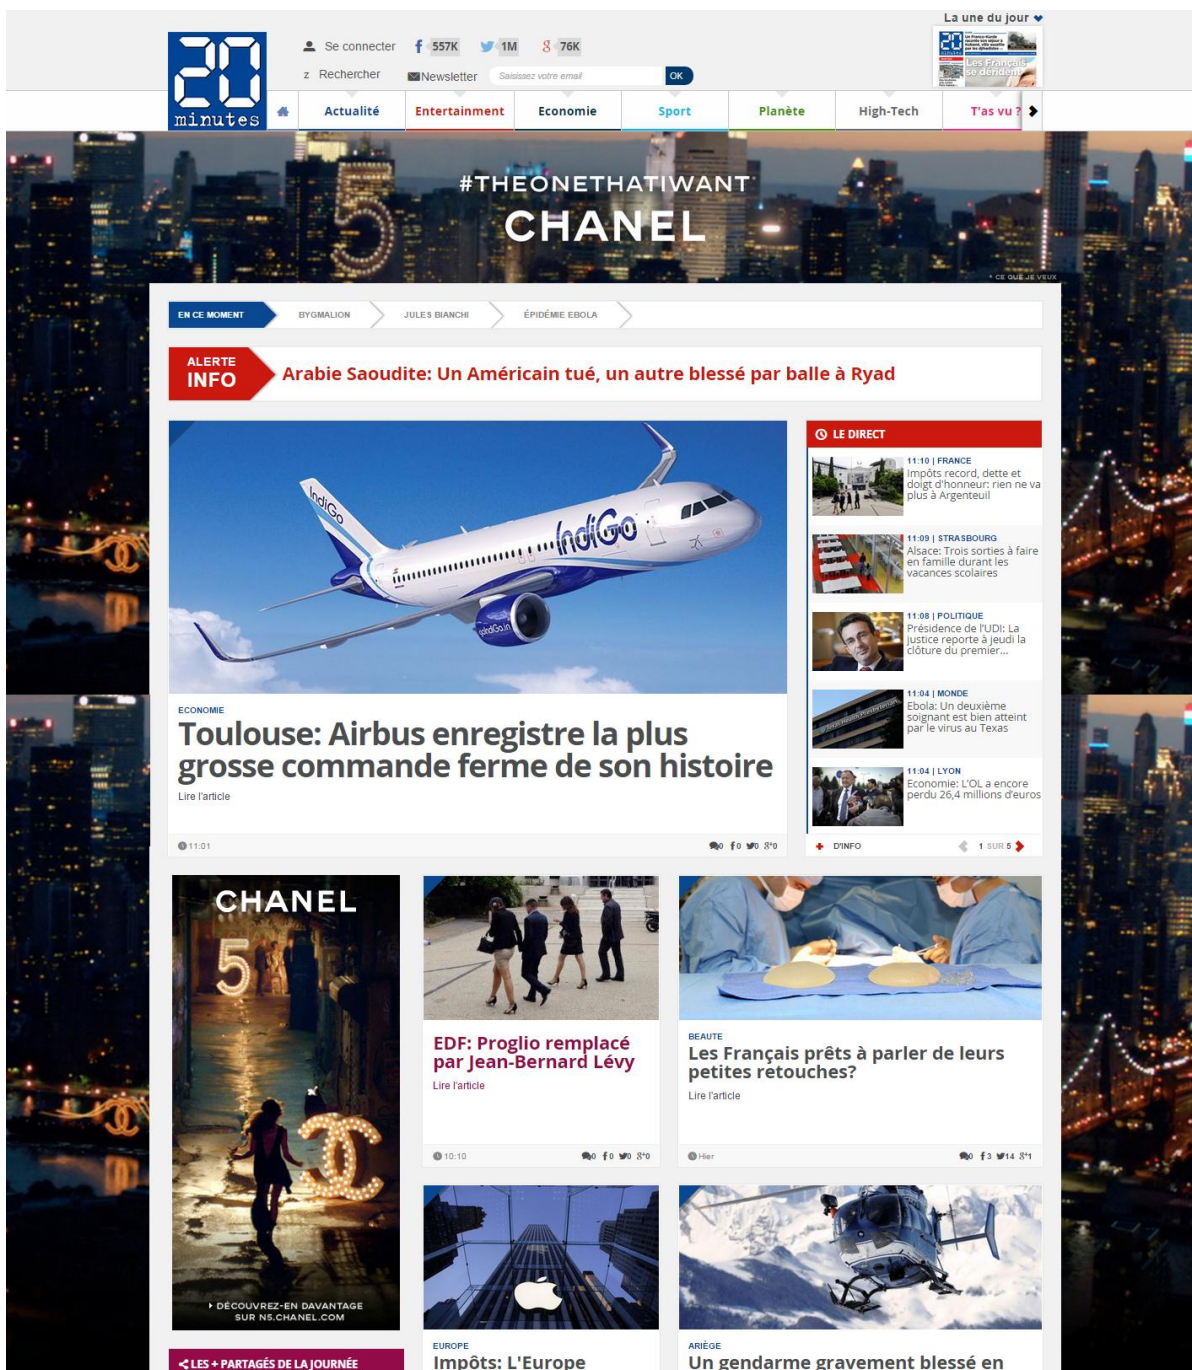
La une du jour

20 minutes

Se connecter 557K 1M 76K

Rechercher Newsletter Saisissez votre email OK

Actualité Entertainment Economie Sport Planète High-Tech T'as vu ?

#THEONETHATIWANT
CHANEL

CE QUE JE VEUX

EN CE MOMENT BYGMALION JULES BIANCHI ÉPIDÉMIE EBOLA

ALERTE INFO Arabie Saoudite: Un Américain tué, un autre blessé par balle à Ryad

ECONOMIE
Toulouse: Airbus enregistre la plus grosse commande ferme de son histoire
Lire l'article

11:01 0 0 0 0

LE DIRECT

11:10 | FRANCE
Impôts record, dette et doigt d'honneur: rien ne va plus à Argenteuil

11:09 | STRASBOURG
Alsace: Trois sorties à faire en famille durant les vacances scolaires

11:08 | POLITIQUE
Présidence de l'UDI: La justice reporte à jeudi la clôture du premier...

11:04 | MONDE
Ebola: Un deuxième soignant est bien atteint par le virus au Texas

11:04 | LYON
Economie: L'OL a encore perdu 26,4 millions d'euros

+ D'INFO 1 SUR 5

CHANEL
5
DÉCOUVREZ-EN DAVANTAGE SUR N5.CHANEL.COM

EDF: Proglio remplacé par Jean-Bernard Lévy
Lire l'article
10:10 0 0 0 0

BEAUTE
Les Français prêts à parler de leurs petites retouches?
Lire l'article
Hier 0 3 14 1

LES + PARTAGÉS DE LA JOURNÉE

EUROPE
Impôts: L'Europe

ARIÈGE
Un gendarme gravement blessé en